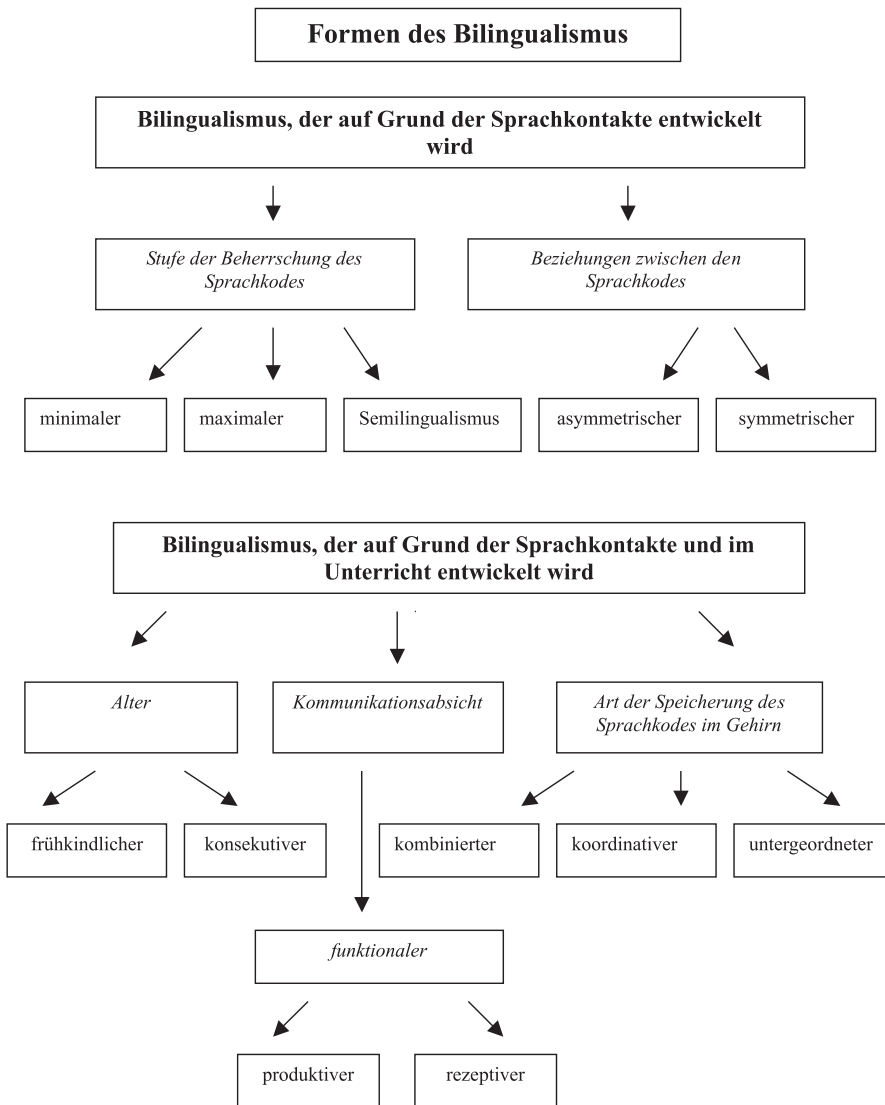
Formen des Bilingualismus

Bilingualismus, der auf Grund der Sprachkontakte entwickelt wird

Stufe der Beherrschung des Sprachkodes

Beziehungen zwischen den Sprachkodes

minimaler

maximaler

Semilingualismus

asymmetrischer

symmetrischer

Bilingualismus, der auf Grund der Sprachkontakte und im Unterricht entwickelt wird

Alter

Kommunikationsabsicht

Art der Speicherung des Sprachkodes im Gehirn

frühkindlicher

konsekutiver

kombinierter

koordinativer

untergeordneter

funktionaler

produktiver

rezeptiver